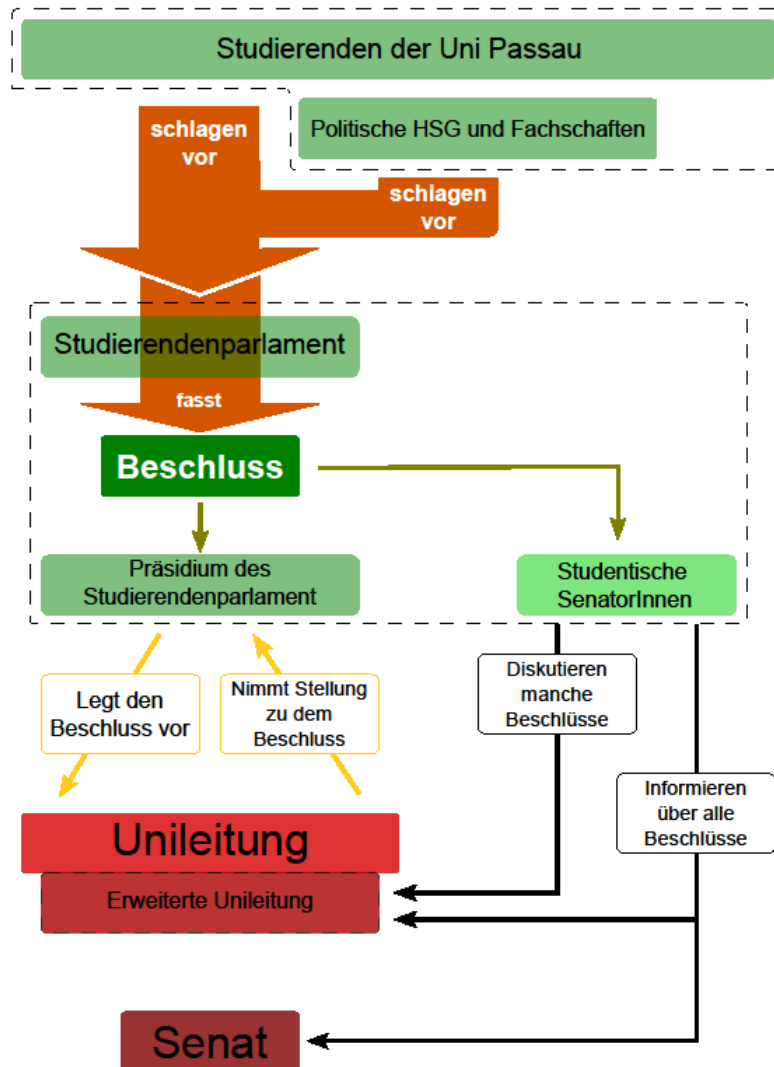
Studierenden der Uni Passau

Politische HSG und Fachschaften

schlagen vor

schlagen vor

Studierendenparlament

fasst

Beschluss

Präsidium des Studierendenparlament

Studentische SenatorInnen

Legt den Beschluss vor

Nimmt Stellung zu dem Beschluss

Diskutieren manche Beschlüsse

Informieren über alle Beschlüsse

Unileitung

Erweiterte Unileitung

Senat